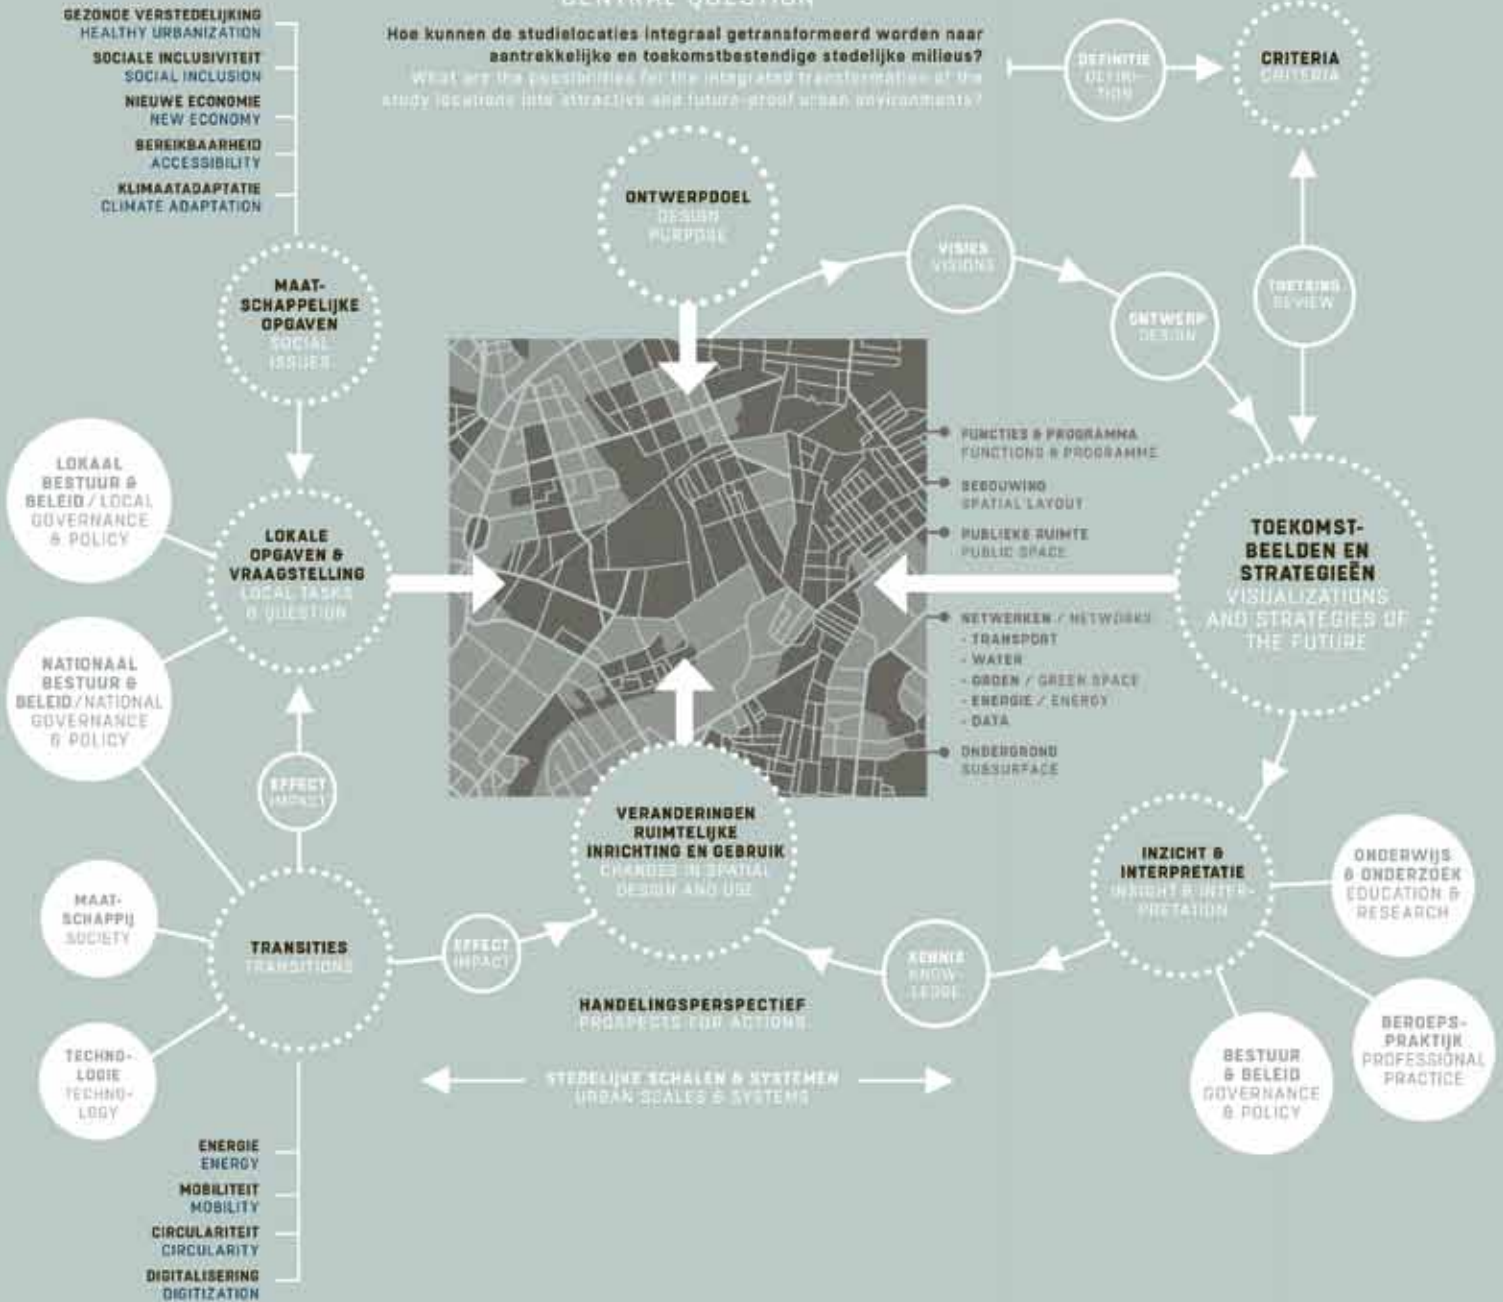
GEZONDE VERSTEDELIJKING
HEALTHY URBANIZATION
SOCIALE INCLUSIVITEIT
SOCIAL INCLUSION
NIEUWE ECONOMIE
NEW ECONOMY
BEREIKBAARHEID
ACCESSIBILITY
KLIMAATADAPTATIE
CLIMATE ADAPTATION

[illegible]

Hoe kunnen de studielocaties integraal getransformeerd worden naar aantrekkelijke en toekomstbestendige stedelijke milieus?
What are the possibilities for the integrated transformation of the study locations into attractive and future-proof urban environments?

DEFINITIE
DEFINITION

CRITERIA
CRITERIA

ONTWERPDOEL
DESIGN PURPOSE

VISIES
VISIONS

ONTWERP
DESIGN

TOETSING
REVIEW

MAAT-SCHAPPELIJKE OPGAVEN
SOCIAL ISSUES

LOKAAL BESTUUR & BELEID / LOCAL GOVERNANCE & POLICY

LOKALE OPGAVEN & VRAAGSTELLING
LOCAL TASKS & QUESTION

NATIONAAL BESTUUR & BELEID/NATIONAL GOVERNANCE & POLICY

FUNCTIES & PROGRAMMA
FUNCTIONS & PROGRAMME
BEBOUWING
SPATIAL LAYOUT
PUBLIEKE RUIMTE
PUBLIC SPACE
NETWERKEN / NETWORKS
- TRANSPORT
- WATER
- GROEN / GREEN SPACE
- ENERGIE / ENERGY
- DATA
ONDERGROND
SUBSURFACE

TOEKOMST-BEELDEN EN STRATEGIEËN
VISUALIZATIONS AND STRATEGIES OF THE FUTURE

EFFECT
IMPACT

VERANDERINGEN RUIMTELIJKE INRICHTING EN GEBRUIK
CHANGES IN SPATIAL DESIGN AND USE

INZICHT & INTERPRETATIE
INSIGHT & INTERPRETATION

ONDERWIJS & ONDERZOEK
EDUCATION & RESEARCH

MAAT-SCHAPPIJ
SOCIETY

TRANSITIES
TRANSITIONS

EFFECT
IMPACT

KENNIS
KNOW-LEDGE

HANDELINGSPERSPECTIEF
PROSPECTS FOR ACTIONS

BEROEPS-PRAKTIJK
PROFESSIONAL PRACTICE

TECHNO-LOGIE
TECHNO-LOGY

STEDELIJKE SCHALEN & SYSTEMEN
URBAN SCALES & SYSTEMS

BESTUUR & BELEID
GOVERNANCE & POLICY

ENERGIE
ENERGY
MOBILITEIT
MOBILITY
CIRCULARITEIT
CIRCULARITY
DIGITALISERING
DIGITIZATION